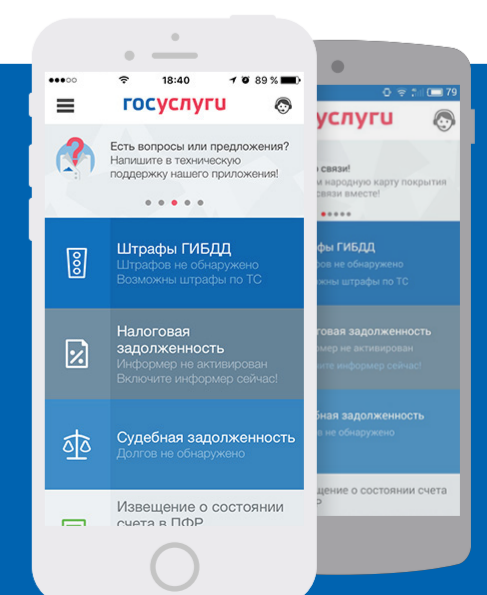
●●●○○ 18:40 89 %

госуслуги

Есть вопросы или предложения?
Напишите в техническую поддержку нашего приложения!

Штрафы ГИБДД
Штрафов не обнаружено
Возможны штрафы по ТС

Налоговая задолженность
Информер не активирован
Включите информер сейчас!

Судебная задолженность
Долгов не обнаружено

Извещение о состоянии счета в ПФР

79

услуги

о связи!
народную карту покрытия связи вместе!

афы ГИБДД
в не обнаружено
ны штрафы по ТС

оговая задолженность
ер не активирован
те информер сейчас!

бная задолженность
не обнаружено

вещение о состоянии счета